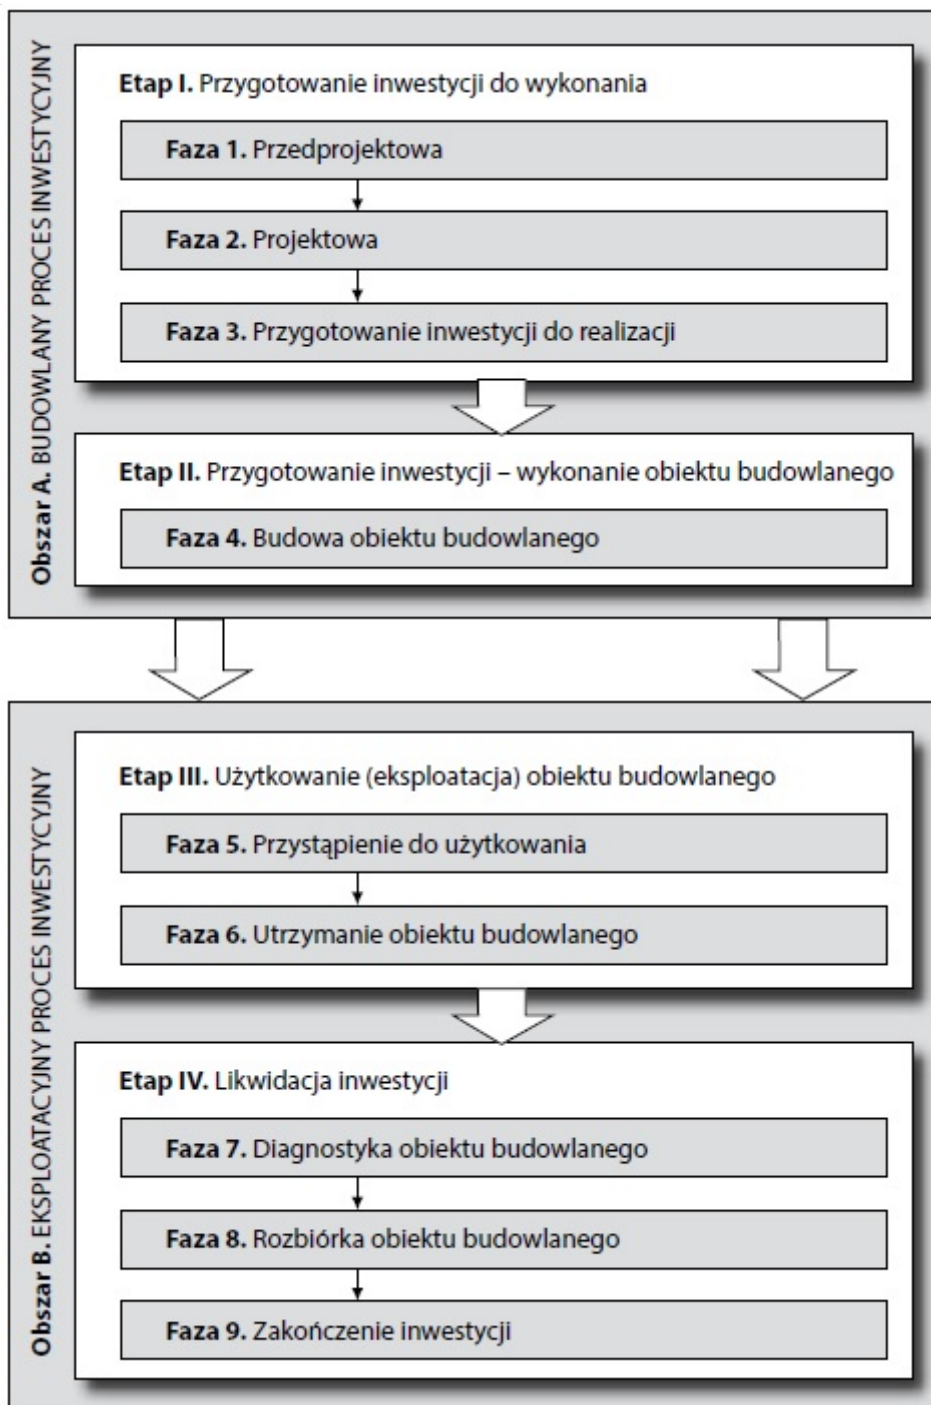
Obszar A. BUDOWLANY PROCES INWESTYCYJNY

Etap I. Przygotowanie inwestycji do wykonania

Faza 1. Przedprojektowa

Faza 2. Projektowa

Faza 3. Przygotowanie inwestycji do realizacji

Etap II. Przygotowanie inwestycji – wykonanie obiektu budowlanego

Faza 4. Budowa obiektu budowlanego

Obszar B. EKSPLOATACYJNY PROCES INWESTYCYJNY

Etap III. Użytkowanie (eksploatacja) obiektu budowlanego

Faza 5. Przystąpienie do użytkowania

Faza 6. Utrzymanie obiektu budowlanego

Etap IV. Likwidacja inwestycji

Faza 7. Diagnostyka obiektu budowlanego

Faza 8. Rozbiórka obiektu budowlanego

Faza 9. Zakończenie inwestycji